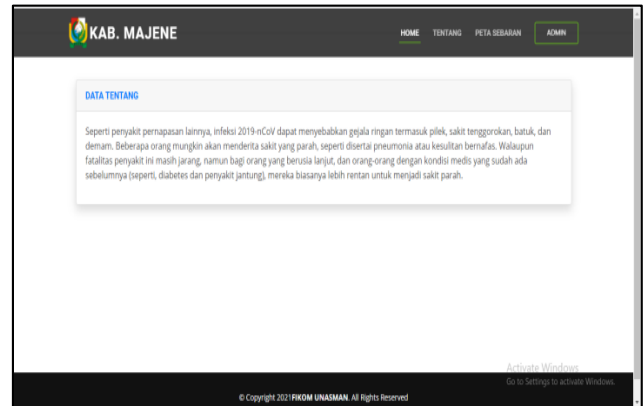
KAB. MAJENE

HOME TENTANG PETA SEBARAN ADMIN

DATA TENTANG

Seperti penyakit pernapasan lainnya, infeksi 2019-nCoV dapat menyebabkan gejala ringan termasuk pilek, sakit tenggorokan, batuk, dan demam. Beberapa orang mungkin akan menderita sakit yang parah, seperti disertai pneumonia atau kesulitan bernafas. Walaupun fatalitas penyakit ini masih jarang, namun bagi orang yang berusia lanjut, dan orang-orang dengan kondisi medis yang sudah ada sebelumnya (seperti, diabetes dan penyakit jantung), mereka biasanya lebih rentan untuk menjadi sakit parah.

Activate Windows
Go to Settings to activate Windows.

© Copyright 2021 FIKOM UNASMAN. All Rights Reserved